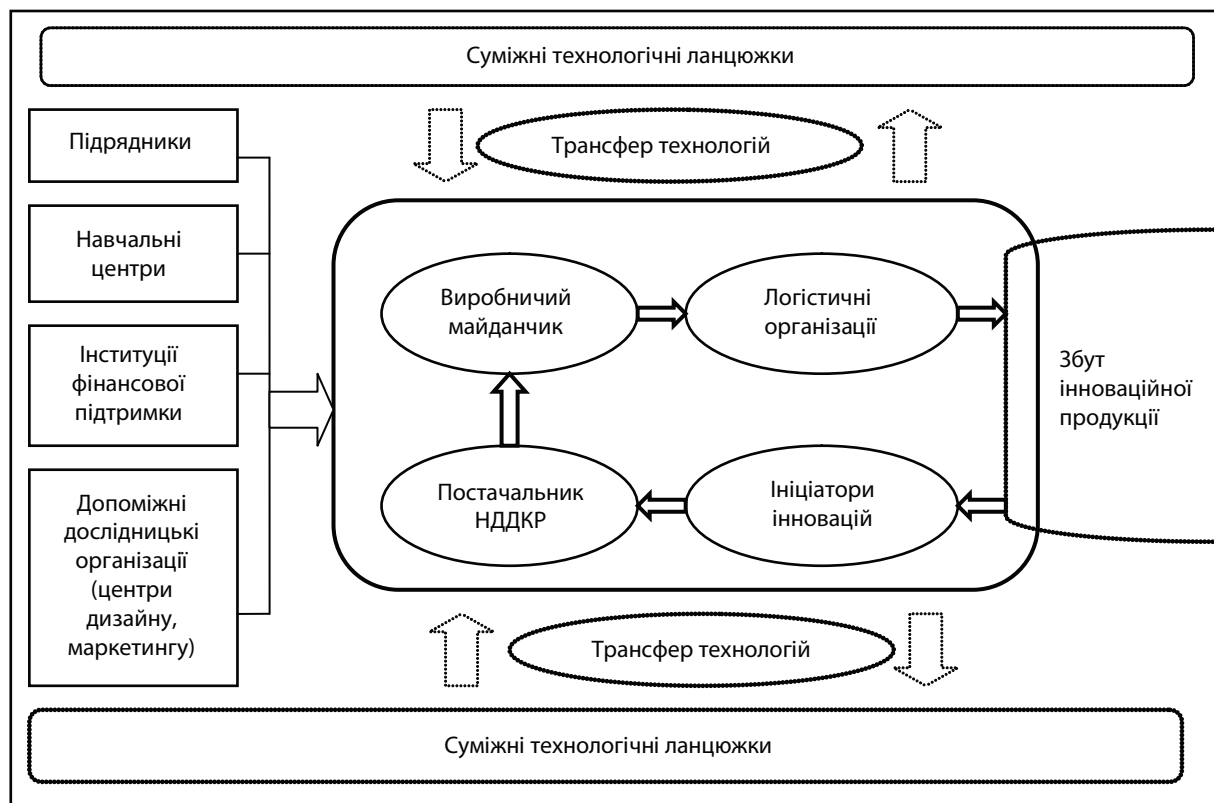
Суміжні технологічні ланцюжки

Трансфер технологій

Підрядники

Навчальні центри

Інституції фінансової підтримки

Допоміжні дослідницькі організації (центри дизайну, маркетингу)

Виробничий майданчик

Логістичні організації

Збут інноваційної продукції

Постачальник НДДКР

Ініціатори інновацій

Трансфер технологій

Суміжні технологічні ланцюжки